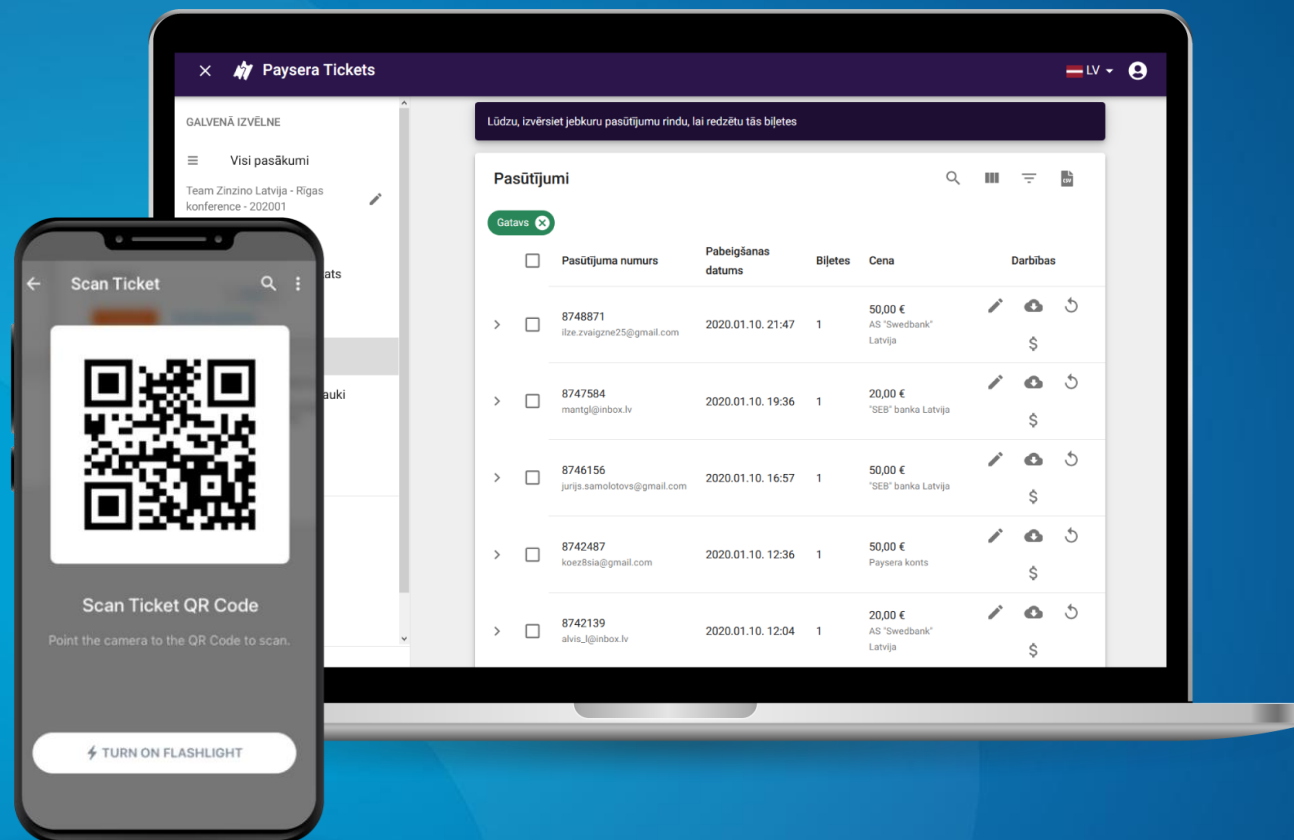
Paysera Tickets

LV

GALVENĀ IZVĒLNE

Visi pasākumi

Team Zinzino Latvija - Rīgas konference - 202001

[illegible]ats

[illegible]auki

Lūdzu, izvērsiet jebkuru pasūtījumu rindu, lai redzētu tās biļetes

Pasūtījumi

Gatavs

| | Pasūtījuma numurs | Pabeigšanas datums | Biļetes | Cena | Darbības |
|---|---|---|---|---|---|
| | 8748871 ilze.zvaigzne25@gmail.com | 2020.01.10. 21:47 | 1 | 50,00 € AS "Swedbank" Latvija | $ |
| | 8747584 mantgl@inbox.lv | 2020.01.10. 19:36 | 1 | 20,00 € "SEB" banka Latvija | $ |
| | 8746156 jurijs.samolotovs@gmail.com | 2020.01.10. 16:57 | 1 | 50,00 € "SEB" banka Latvija | $ |
| | 8742487 koez8sia@gmail.com | 2020.01.10. 12:36 | 1 | 50,00 € Paysera konts | $ |
| | 8742139 alvis_l@inbox.lv | 2020.01.10. 12:04 | 1 | 20,00 € AS "Swedbank" Latvija | $ |

Scan Ticket

Scan Ticket QR Code

Point the camera to the QR Code to scan.

TURN ON FLASHLIGHT